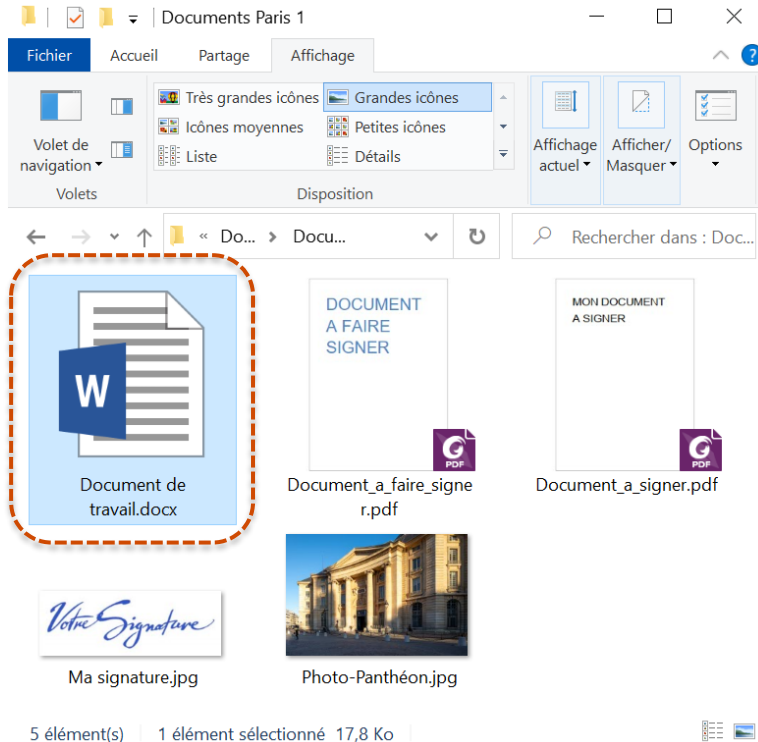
Documents Paris 1

Fichier Accueil Partage Affichage

Volet de navigation
Volets

Très grandes icônes
Grandes icônes
Icônes moyennes
Petites icônes
Liste
Détails
Disposition

Affichage actuel
Afficher/ Masquer
Options

« Do... > Docu...
Rechercher dans : Doc...

W
Document de travail.docx

DOCUMENT A FAIRE SIGNER
PDF
Document_a_faire_signer.pdf

MON DOCUMENT A SIGNER
PDF
Document_a_signer.pdf

Votre Signature
Ma signature.jpg

Photo-Panthéon.jpg

5 élément(s) 1 élément sélectionné 17,8 Ko